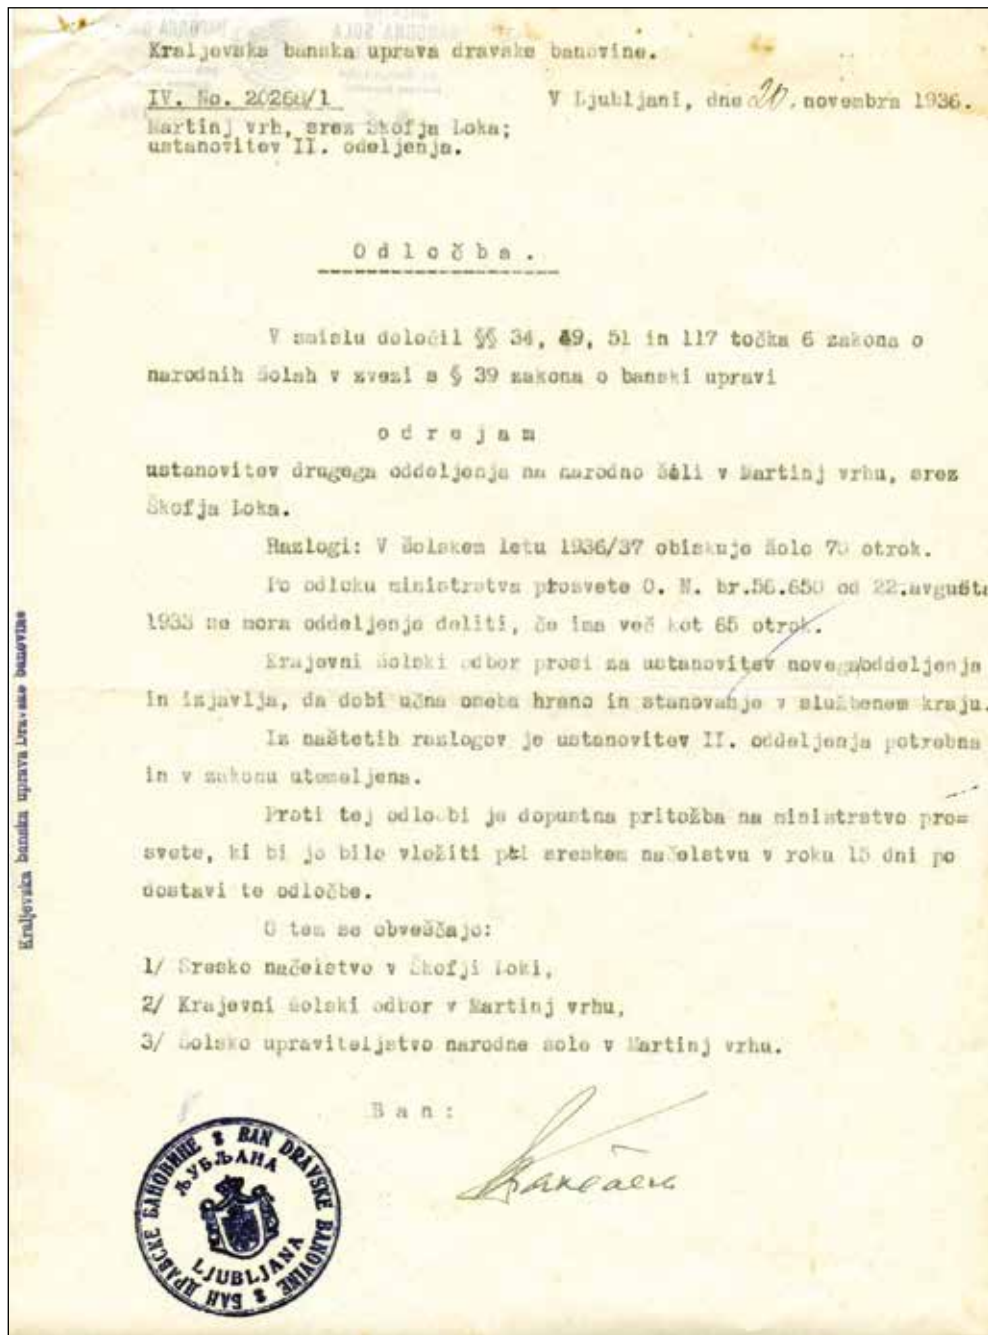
Kraljevska banska uprava dravske banovine.

IV. No. 20268/1

V Ljubljani, dne 20. novembra 1936.

Martinj vrh, srez Škofja Loka; ustanovitev II. odeljenja.

Odločba.

V smislu določil §§ 34, 49, 51 in 117 točka 6 zakona o narodnih šolah v zvezi s § 39 zakona o banski upravi

odrejam

ustanovitev drugega oddeljenja na narodno šoli v Martinj vrhu, srez Škofja Loka.

Razlogi: V šolskem letu 1936/37 obiskuje šolo 70 otrok.

Po odloku ministrstva prosvete O. N. br.56.650 od 22.avgušta 1933 se mora oddeljenje deliti, če ima več kot 65 otrok.

Krajevni šolski odbor prosi za ustanovitev novega oddeljenja in izjavlja, da dobi učna oseba hrano in stanovanje v službenem kraju.

Iz naštetih razlogov je ustanovitev II. oddeljenja potrebna in v zakonu utemeljena.

Proti tej odločbi je dopustna pritožba na ministrstvo prosvete, ki bi jo bilo vložiti pri sreskem načelstvu v roku 15 dni po dostavi te odločbe.

O tem se obveščajo:

1/ Sresko načelstvo v Škofji Loki,

2/ Krajevni šolski odbor v Martinj vrhu,

3/ Šolsko upraviteljstvo narodne šole v Martinj vrhu.

Ban:

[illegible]

БАН ДРАВСКЕ БАНОВИНЕ ЉУБЉАНА BAN DRAVSKE BANOVINE LJUBLJANA

Kraljevska banska uprava Dravske banovine